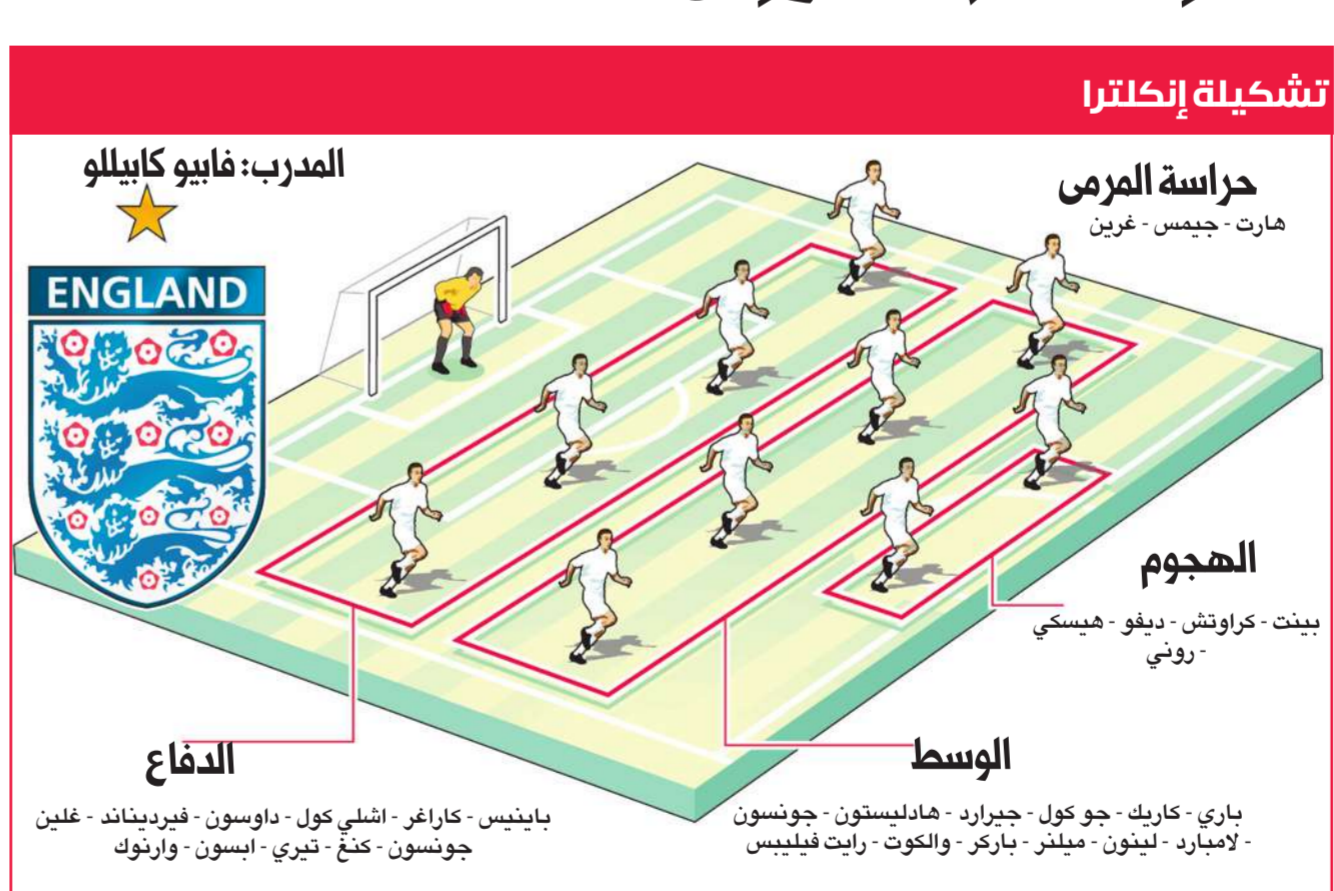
تشكيلة إنكلترا

المدرب: فابيو كابيللو

ENGLAND

حراسة المرمى

هارت - جيمس - غرين

الهجوم

بينت - كراوتش - ديفو - هيسكي - روني

الدفاع

باينيس - كاراغر - اشلي كول - داوسون - فيرديناند - غلين جونسون - كنغ - تيري - ابسون - وارنوك

الوسط

باري - كاريك - جو كول - جيرارد - هادليستون - جونسون - لامبارد - لينون - ميلنر - باركر - والكوت - رايت فيليبس